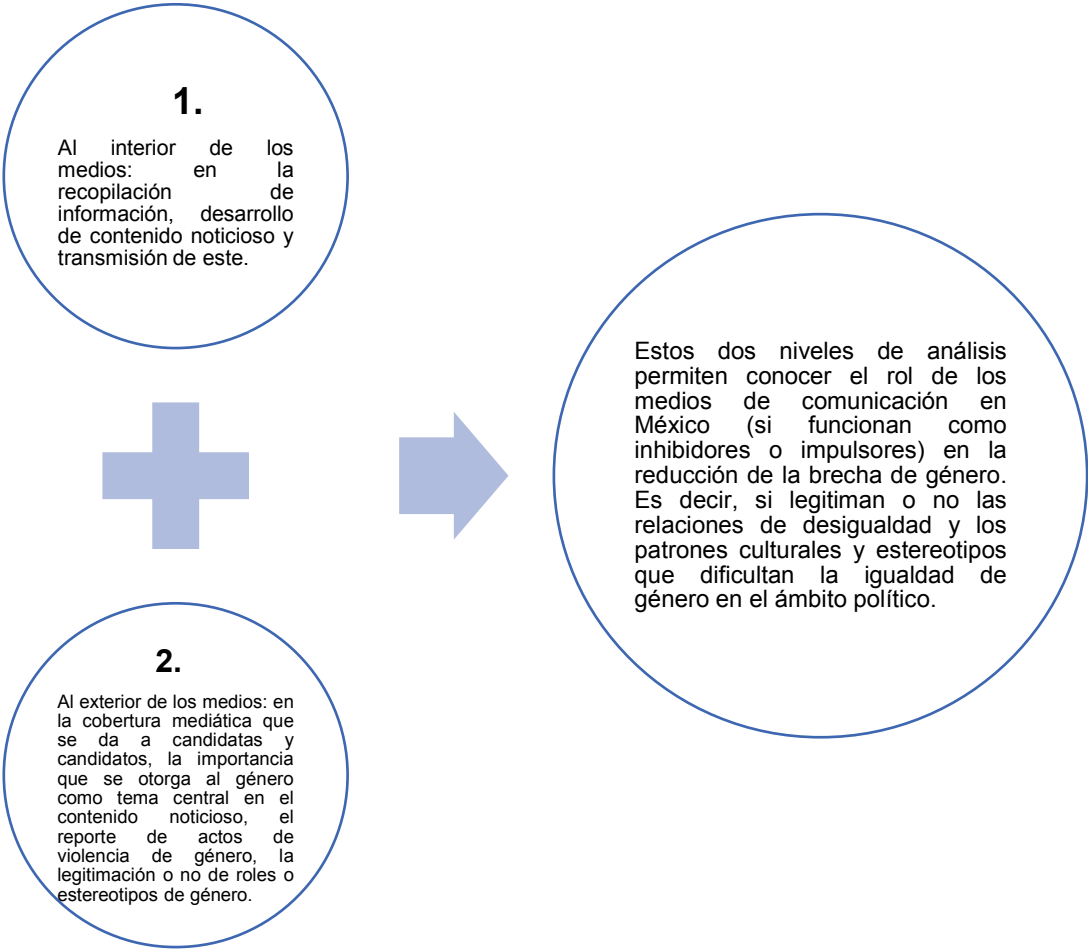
1.

Al interior de los medios: en la recopilación de información, desarrollo de contenido noticioso y transmisión de este.

2.

Al exterior de los medios: en la cobertura mediática que se da a candidatas y candidatos, la importancia que se otorga al género como tema central en el contenido noticioso, el reporte de actos de violencia de género, la legitimación o no de roles o estereotipos de género.

Estos dos niveles de análisis permiten conocer el rol de los medios de comunicación en México (si funcionan como inhibidores o impulsores) en la reducción de la brecha de género. Es decir, si legitiman o no las relaciones de desigualdad y los patrones culturales y estereotipos que dificultan la igualdad de género en el ámbito político.